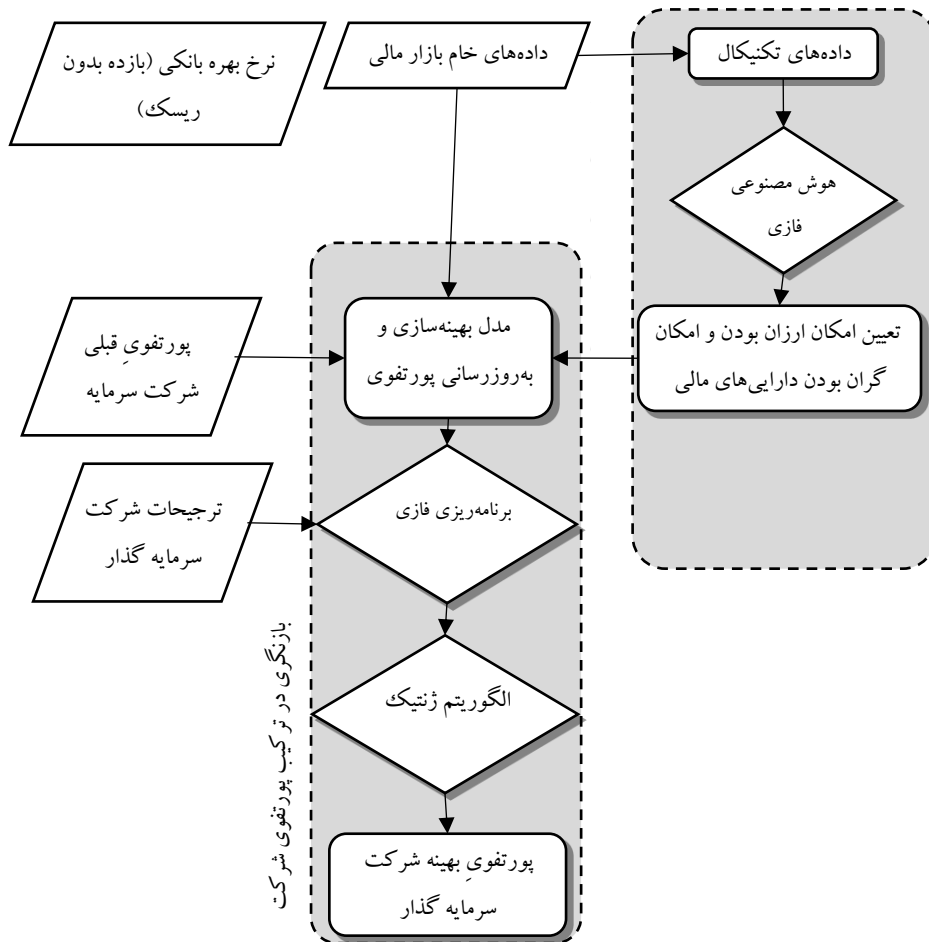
نرخ بهره بانکی (بازده بدون ریسک)

داده‌های خام بازار مالی

داده‌های تکنیکال

هوش مصنوعی فازی

تعیین امکان ارزان بودن و امکان گران بودن دارایی‌های مالی

پورتفوی قبلی شرکت سرمایه

مدل بهینه‌سازی و به‌روزرسانی پورتفوی

ترجیحات شرکت سرمایه گذار

برنامه‌ریزی فازی

الگوریتم ژنتیک

پورتفوی بهینه شرکت سرمایه گذار

بازنگری در ترکیب پورتفوی شرکت